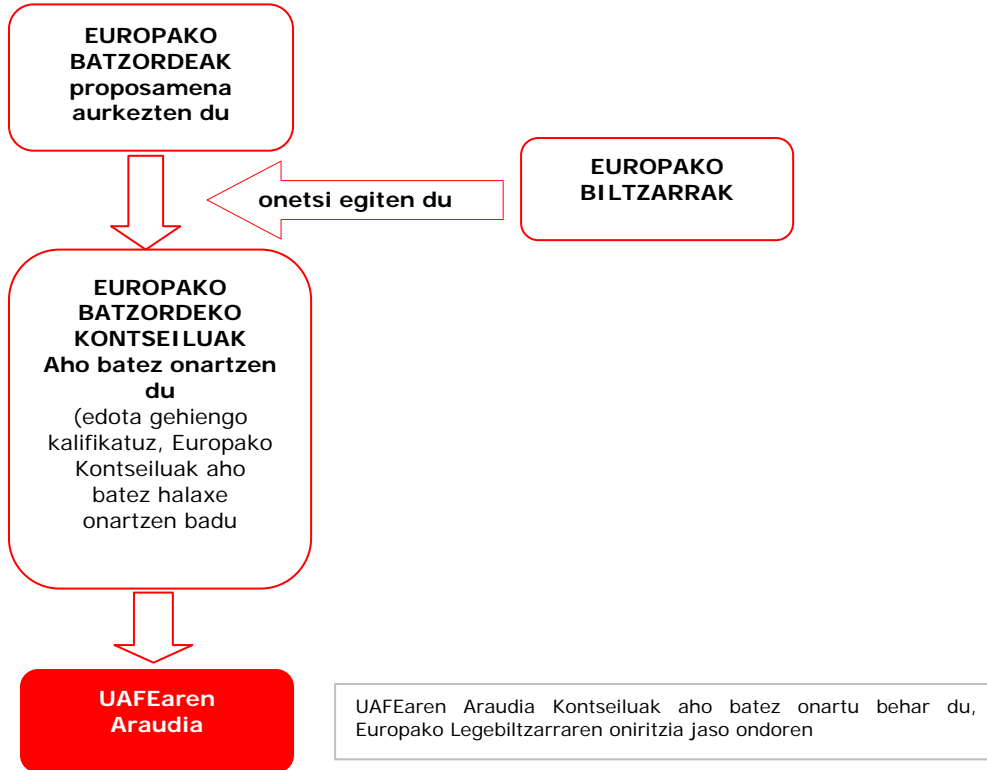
EUROPAKO BATZORDEAK proposamena aurkezten du

EUROPAKO BILTZARRAK

onetsi egiten du

EUROPAKO BATZORDEKO KONTSEILUAK Aho batez onartzen du (edota gehiengo kalifikatuz, Europako Kontseiluak aho batez halaxe onartzen badu

UAFEaren Araudia

UAFEaren Araudia Kontseiluak aho batez onartu behar du, Europako Legebiltzarraren oniritzia jaso ondoren